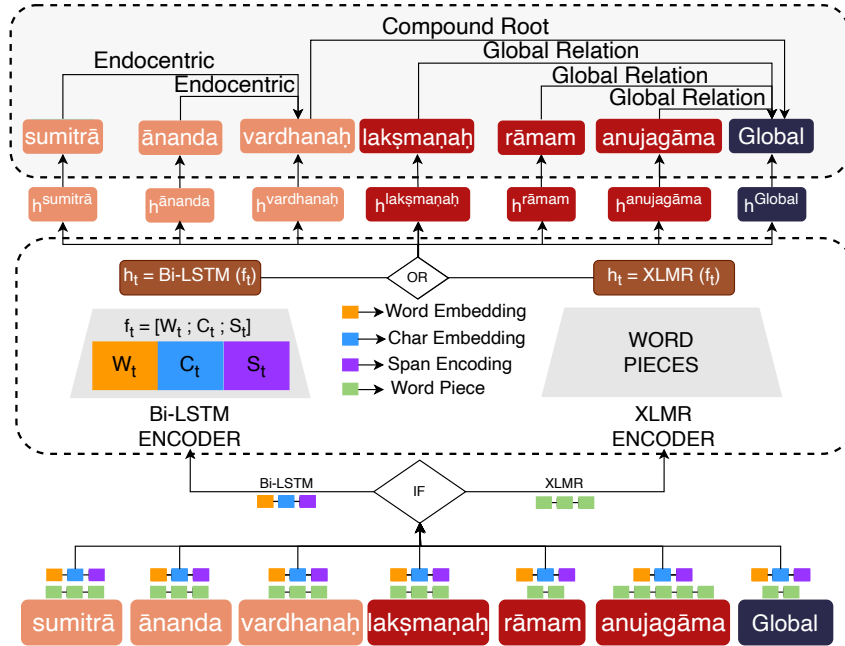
Compound Root
Endocentric
Global Relation
Endocentric
Global Relation
Global Relation
sumitrā
ānanda
vardhanaḥ
lakṣmaṇaḥ
rāmam
anujagāma
Global
$h^{sumitrā}$
$h^{ānanda}$
$h^{vardhanaḥ}$
$h^{lakṣmaṇaḥ}$
$h^{rāmam}$
$h^{anujagāma}$
$h^{Global}$
$h_t$ = Bi-LSTM ($f_t$)
OR
$h_t$ = XLMR ($f_t$)
$f_t$ = [$W_t$ ; $C_t$ ; $S_t$]
$W_t$
$C_t$
$S_t$
Word Embedding
Char Embedding
Span Encoding
Word Piece
WORD PIECES
Bi-LSTM ENCODER
XLMR ENCODER
Bi-LSTM
IF
XLMR
sumitrā
ānanda
vardhanaḥ
lakṣmaṇaḥ
rāmam
anujagāma
Global